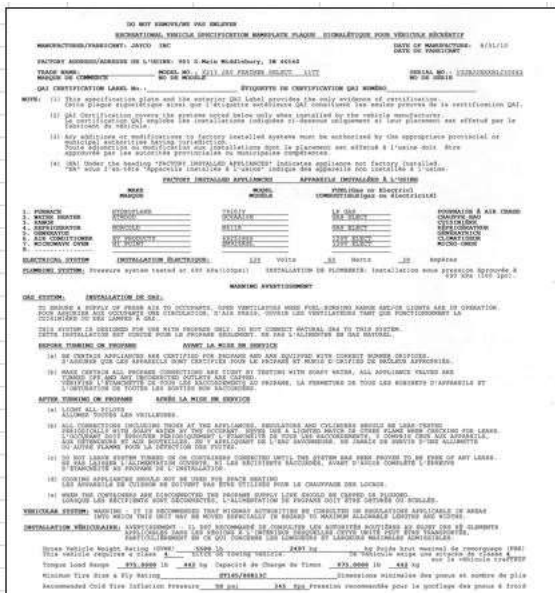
DO NOT REMOVE/NE PAS ENLEVER

RECREATIONAL VEHICLE SPECIFICATION NAMEPLATE PLAQUE SIGNALÉTIQUE POUR VÉHICULE RÉCRÉATIF

MANUFACTURER/FABRICANT: JAYCO INC

DATE OF MANUFACTURE: 8/31/10
DATE DE FABRICATION

FACTORY ADDRESS/ADRESSE DE L'USINE: 903 S Main Middlebury, IN 46540

TRADE NAME: MARQUE DE COMMERCE
MODEL NO.: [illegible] JAY FEATHER SELECT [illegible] NO DE MODÈLE
SERIAL NO.: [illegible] NO DE SÉRIE

CSA CERTIFICATION LABEL No.: ____ ÉTIQUETTE DE CERTIFICATION CSA NUMÉRO ____

NOTE: (1) This specification plate and the exterior CSA Label provides the only evidence of certification. Cette plaque signalétique ainsi que l'étiquette extérieure CSA constituent les seules preuves de la certification CSA.

(2) CSA Certification covers the systems noted below only when installed by the vehicle manufacturer. La certification CSA englobe les installations indiquées ci-dessous uniquement si leur placement est effectué par le fabricant du véhicule.

(3) Any additions or modifications to factory installed systems must be authorized by the appropriate provincial or municipal authorities having jurisdiction. Toute adjonction ou modification aux installations dont le placement est effectué à l'usine doit être autorisée par les autorités provinciales ou municipales compétentes.

(4) CSA: Under the heading "FACTORY INSTALLED APPLIANCES" indicates appliance not factory installed. "NA" sous l'en-tête "Appareils installés à l'usine" indique que appareils non installé à l'usine.

FACTORY INSTALLED APPLIANCES / APPAREILS INSTALLÉS À L'USINE

| | MAKE / MARQUE | MODEL / MODÈLE | FUEL (Gas or Electric) / (COMBUSTIBLE) (gaz ou électricité) | |
|---|---|---|---|---|
| 1. FURNACE | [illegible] | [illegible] | LP GAS | FOURNAISE À AIR CHAUD |
| 2. WATER HEATER | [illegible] | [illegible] | GAS ELECT | CHAUFFE EAU |
| 3. RANGE | | | | CUISINIÈRE |
| 4. REFRIGERATOR | NORCOLD | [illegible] | GAS ELECT | RÉFRIGÉRATEUR |
| 5. GENERATOR | | | | GÉNÉRATRICE |
| 6. AIR CONDITIONER | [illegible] | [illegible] | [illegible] | CLIMATISEUR |
| 7. MICROWAVE OVEN | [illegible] | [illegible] | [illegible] | MICRO-ONDE |

ELECTRICAL SYSTEM INSTALLATION ÉLECTRIQUE: 120 Volts 30 Amps 20 Ampères

PLUMBING SYSTEM: Pressure system tested at 690 kPa(100psi) INSTALLATION DE PLOMBERIE: Installation sous pression éprouvée à 690 kPa (100 lpc).

WARNING AVERTISSEMENT

GAS SYSTEM: INSTALLATION DE GAZ:

TO ENSURE A SUPPLY OF FRESH AIR TO OCCUPANTS, OPEN VENTILATORS WHEN FUEL-BURNING RANGE AND/OR LIGHTS ARE IN OPERATION. POUR ASSURER AUX OCCUPANTS UNE CIRCULATION D'AIR FRAIS, OUVRIR LES VENTILATEURS TANT QUE FONCTIONNENT LA CUISINIÈRE OU LES LAMPES À GAZ.

THIS SYSTEM IS DESIGNED FOR USE WITH PROPANE ONLY. DO NOT CONNECT NATURAL GAS TO THIS SYSTEM. CETTE INSTALLATION EST CONÇUE POUR LE PROPANE SEULEMENT. NE PAS L'ALIMENTER EN GAZ NATUREL.

BEFORE TURNING ON PROPANE AVANT LA MISE EN SERVICE

(a) BE CERTAIN APPLIANCES ARE CERTIFIED FOR PROPANE AND ARE EQUIPPED WITH CORRECT BURNER ORIFICES. S'ASSURER QUE LES APPAREILS SONT CERTIFIÉS POUR LE PROPANE ET MUNIS D'ORIFICES DE BRÛLEUR APPROPRIÉS.

(b) MAKE CERTAIN ALL PROPANE CONNECTIONS ARE TIGHT BY TESTING WITH SOAPY WATER, ALL APPLIANCE VALVES ARE TURNED OFF AND ANY DISCONNECTED OUTLETS ARE CAPPED. VÉRIFIER L'ÉTANCHÉITÉ DE TOUS LES RACCORDEMENTS AU PROPANE, LA FERMETURE DE TOUS LES ROBINETS D'APPAREILS ET L'OBTURATION DE TOUTES LES SORTIES NON RACCORDÉES.

AFTER TURNING ON PROPANE APRÈS LA MISE EN SERVICE

(c) LIGHT ALL PILOTS. ALLUMER TOUTES LES VEILLEUSES.

(d) ALL CONNECTIONS INCLUDING THOSE AT THE APPLIANCES, REGULATORS AND CYLINDERS SHOULD BE LEAK-TESTED PERIODICALLY AND AFTER ANY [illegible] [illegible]

(e) DO NOT LEAVE SYSTEM TURNED ON OR CONTAINERS CONNECTED UNTIL THE SYSTEM HAS BEEN PROVEN TO BE FREE OF ANY LEAKS. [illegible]

(f) COOKING APPLIANCES SHOULD NOT BE USED FOR SPACE HEATING. LES APPAREILS DE CUISSON NE DOIVENT PAS ÊTRE UTILISÉS POUR LE CHAUFFAGE DES LIEUX.

(g) WHEN THE CONTAINERS ARE DISCONNECTED THE PROPANE SUPPLY LINE SHOULD BE CAPPED OR PLUGGED. LORSQUE LES RÉCIPIENTS SONT DÉCONNECTÉS, L'ALIMENTATION EN PROPANE DOIT ÊTRE OBTURÉE OU SCELLÉE.

VEHICULAR SYSTEM: WARNING - IT IS RECOMMENDED THAT HIGHWAY AUTHORITIES BE CONSULTED ON REGULATIONS APPLICABLE IN AREAS INTO WHICH THIS UNIT MAY BE MOVED ESPECIALLY IN REGARD TO MAXIMUM ALLOWABLE LENGTHS AND WIDTHS.

INSTALLATION VÉHICULAIRE: AVERTISSEMENT - IL EST RECOMMANDÉ DE CONSULTER LES AUTORITÉS ROUTIÈRES AU SUJET DES RÈGLEMENTS APPLICABLES DANS LES RÉGIONS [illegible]

Gross Vehicle Weight Rating (GVWR) 3506 lb 1497 kg Poids brut nominal de remorquage (PBR)
This vehicle requires a class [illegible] or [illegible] towing vehicle. Ce véhicule exige une voiture de classe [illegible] sur le véhicule tracteur
Tongue Load Range 375-9000 lb 443 kg Capacité de Charge de Timon 375-9000 lb 443 kg
Minimum Tire Size & Ply Rating ST185/80R13C Dimensions minimales des pneus et nombre de plis
Recommended Cold Tire Inflation Pressure 50 psi 345 Kpa Pression recommandée pour le gonflage des pneus à froid